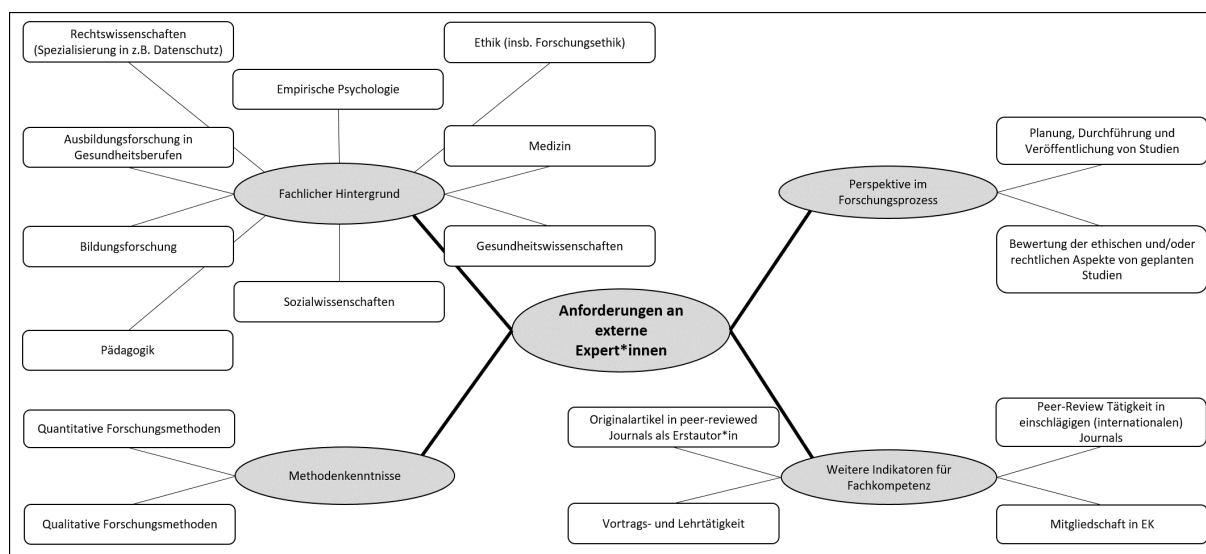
Anforderungen an externe Expert*innen

Fachlicher Hintergrund

Rechtswissenschaften (Spezialisierung in z.B. Datenschutz)

Empirische Psychologie

Ethik (insb. Forschungsethik)

Ausbildungsforschung in Gesundheitsberufen

Medizin

Bildungsforschung

Gesundheitswissenschaften

Sozialwissenschaften

Pädagogik

Perspektive im Forschungsprozess

Planung, Durchführung und Veröffentlichung von Studien

Bewertung der ethischen und/oder rechtlichen Aspekte von geplanten Studien

Methodenkenntnisse

Quantitative Forschungsmethoden

Qualitative Forschungsmethoden

Weitere Indikatoren für Fachkompetenz

Originalartikel in peer-reviewed Journals als Erstautor*in

Vortrags- und Lehrtätigkeit

Peer-Review Tätigkeit in einschlägigen (internationalen) Journals

Mitgliedschaft in EK